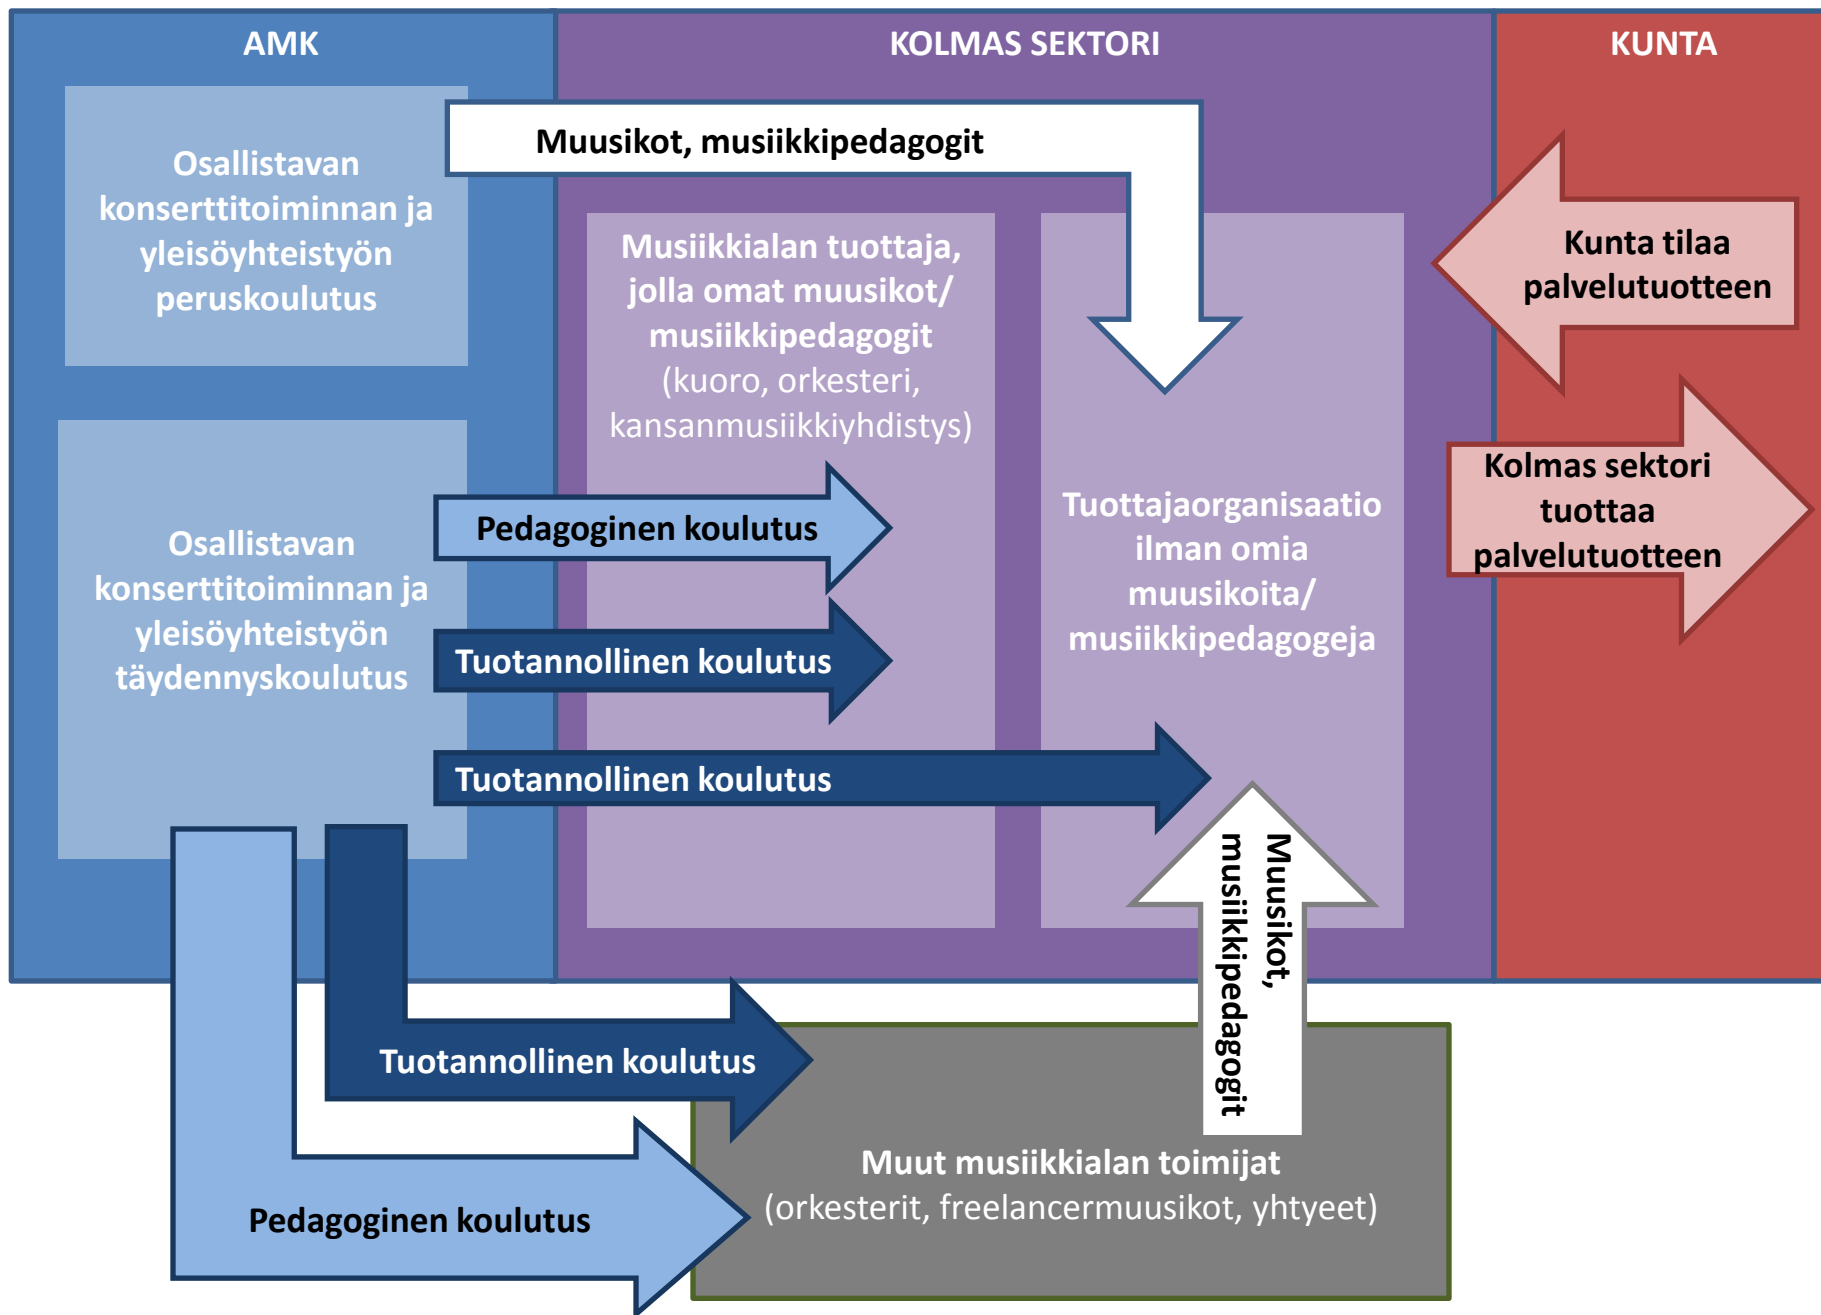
AMK

KOLMAS SEKTORI

KUNTA

Muusikot, musiikkipedagogit

Osallistavan konserttitoiminnan ja yleisöyhteistyön peruskoulutus

Musiikkialan tuottaja, jolla omat muusikot/ musiikkipedagogit (kuoro, orkesteri, kansanmusiikkiyhdistys)

Kunta tilaa palvelutuotteen

Kolmas sektori tuottaa palvelutuotteen

Pedagoginen koulutus

Osallistavan konserttitoiminnan ja yleisöyhteistyön täydennyskoulutus

Tuottajaorganisaatio ilman omia muusikoita/ musiikkipedagogeja

Tuotannollinen koulutus

Tuotannollinen koulutus

Muusikot, musiikkipedagogit

Tuotannollinen koulutus

Muut musiikkialan toimijat (orkesterit, freelancermuusikot, yhtyeet)

Pedagoginen koulutus